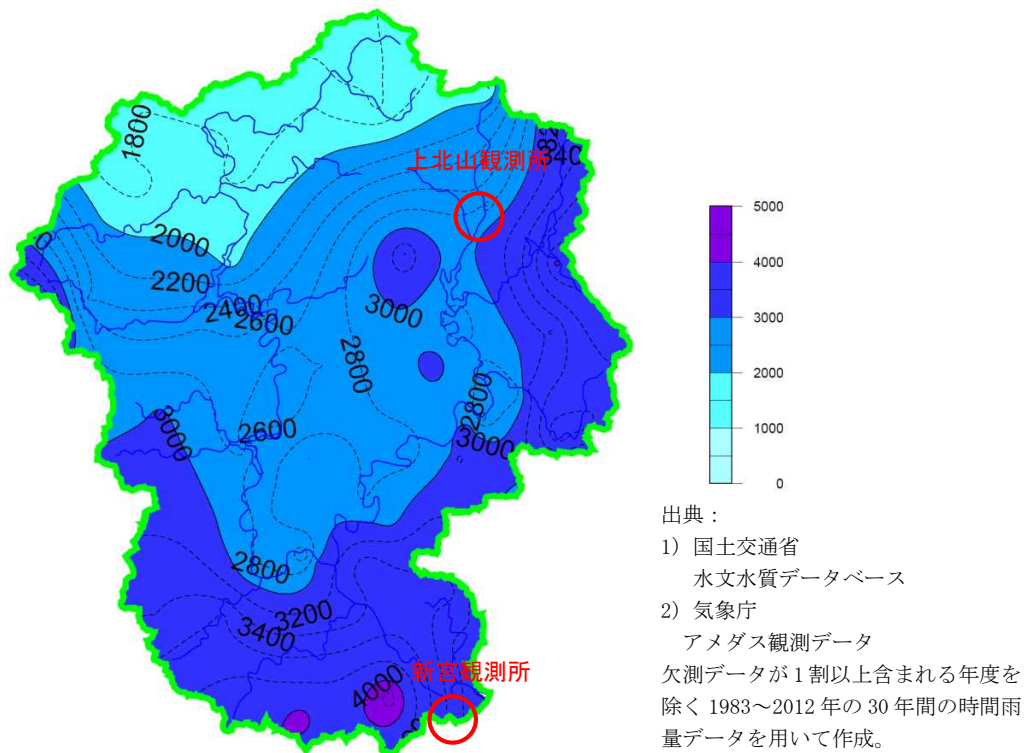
1800
上北山観測所
382
340
0
2000
2200
2400
2600
3000
2800
3000
2600
2800
3000
2800
3200
3400
新宮観測所
4000

5000
4000
3000
2000
1000
0

出典：
1）国土交通省
水文水質データベース
2）気象庁
アメダス観測データ
欠測データが 1 割以上含まれる年度を除く 1983～2012 年の 30 年間の時間雨量データを用いて作成。